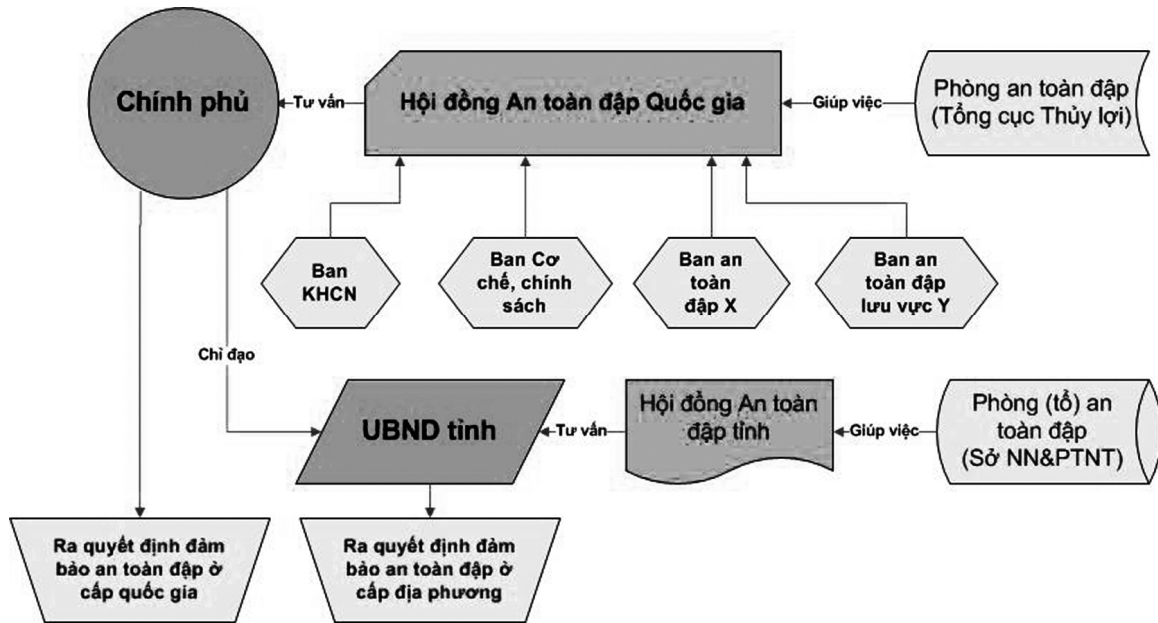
Chính phủ

Tư vấn

Hội đồng An toàn đập Quốc gia

Giúp việc

Phòng an toàn đập (Tổng cục Thủy lợi)

Ban KHCN

Ban Cơ chế, chính sách

Ban an toàn đập X

Ban an toàn đập lưu vực Y

Chỉ đạo

UBND tỉnh

Tư vấn

Hội đồng An toàn đập tỉnh

Giúp việc

Phòng (tổ) an toàn đập (Sở NN&PTNT)

Ra quyết định đảm bảo an toàn đập ở cấp quốc gia

Ra quyết định đảm bảo an toàn đập ở cấp địa phương